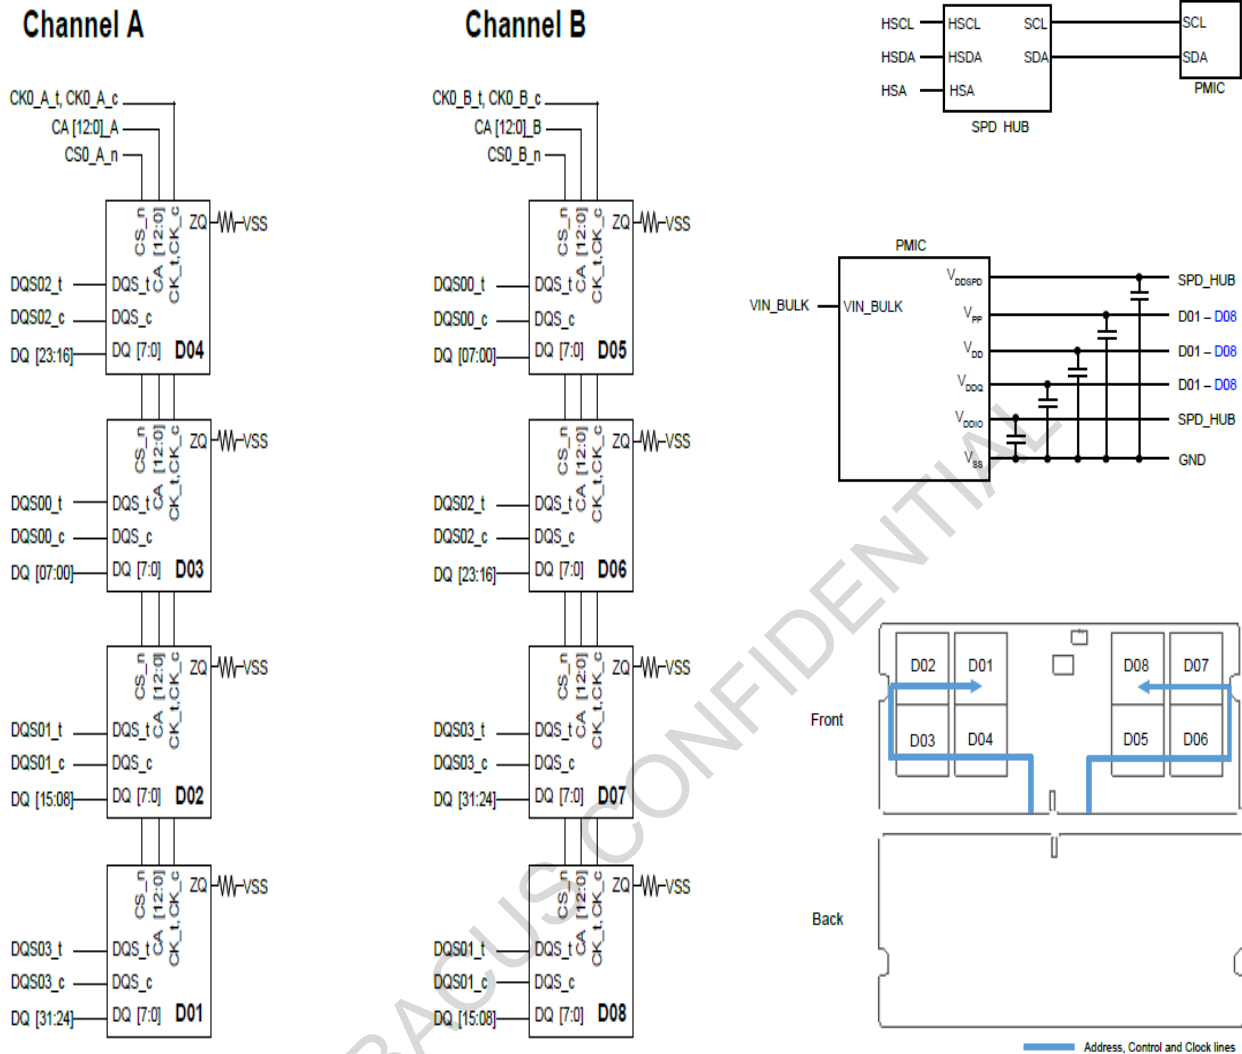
Channel A

CK0_A_t, CK0_A_c
CA [12:0]_A
CS0_A_n

CS_n CA [12:0] CK_t,CK_c ZQ VSS
DQS02_t DQS_t
DQS02_c DQS_c
DQ [23:16] DQ [7:0] D04

CS_n CA [12:0] CK_t,CK_c ZQ VSS
DQS00_t DQS_t
DQS00_c DQS_c
DQ [07:00] DQ [7:0] D03

CS_n CA [12:0] CK_t,CK_c ZQ VSS
DQS01_t DQS_t
DQS01_c DQS_c
DQ [15:08] DQ [7:0] D02

CS_n CA [12:0] CK_t,CK_c ZQ VSS
DQS03_t DQS_t
DQS03_c DQS_c
DQ [31:24] DQ [7:0] D01

Channel B

CK0_B_t, CK0_B_c
CA [12:0]_B
CS0_B_n

CS_n CA [12:0] CK_t,CK_c ZQ VSS
DQS00_t DQS_t
DQS00_c DQS_c
DQ [07:00] DQ [7:0] D05

CS_n CA [12:0] CK_t,CK_c ZQ VSS
DQS02_t DQS_t
DQS02_c DQS_c
DQ [23:16] DQ [7:0] D06

CS_n CA [12:0] CK_t,CK_c ZQ VSS
DQS03_t DQS_t
DQS03_c DQS_c
DQ [31:24] DQ [7:0] D07

CS_n CA [12:0] CK_t,CK_c ZQ VSS
DQS01_t DQS_t
DQS01_c DQS_c
DQ [15:08] DQ [7:0] D08

HSCL HSCL SCL SCL
HSDA HSDA SDA SDA
HSA HSA
SPD HUB
PMIC

PMIC
VIN_BULK VIN_BULK
$V_{DDSPD}$ SPD_HUB
$V_{PP}$ D01 – D08
$V_{DD}$ D01 – D08
$V_{DDQ}$ D01 – D08
$V_{DDIO}$ SPD_HUB
$V_{SS}$ GND

Front
D02 D01 D08 D07
D03 D04 D05 D06

Back

Address, Control and Clock lines

ABACUS CONFIDENTIAL